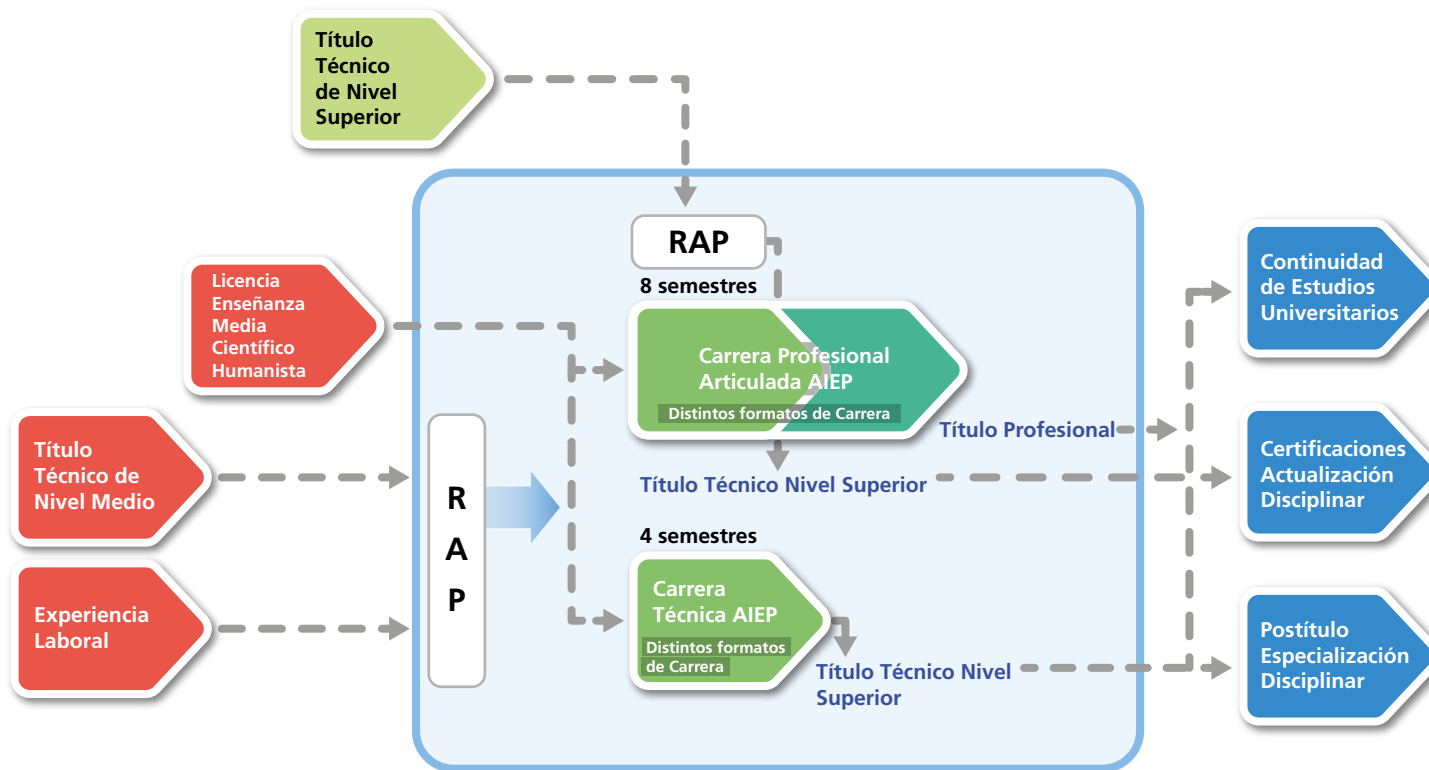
Título Técnico de Nivel Superior

Licencia Enseñanza Media Científico Humanista

Título Técnico de Nivel Medio

Experiencia Laboral

RAP

8 semestres

Carrera Profesional Articulada AIEP

Distintos formatos de Carrera

Título Profesional

Título Técnico Nivel Superior

R A P

4 semestres

Carrera Técnica AIEP

Distintos formatos de Carrera

Título Técnico Nivel Superior

Continuidad de Estudios Universitarios

Certificaciones Actualización Disciplinar

Postítulo Especialización Disciplinar